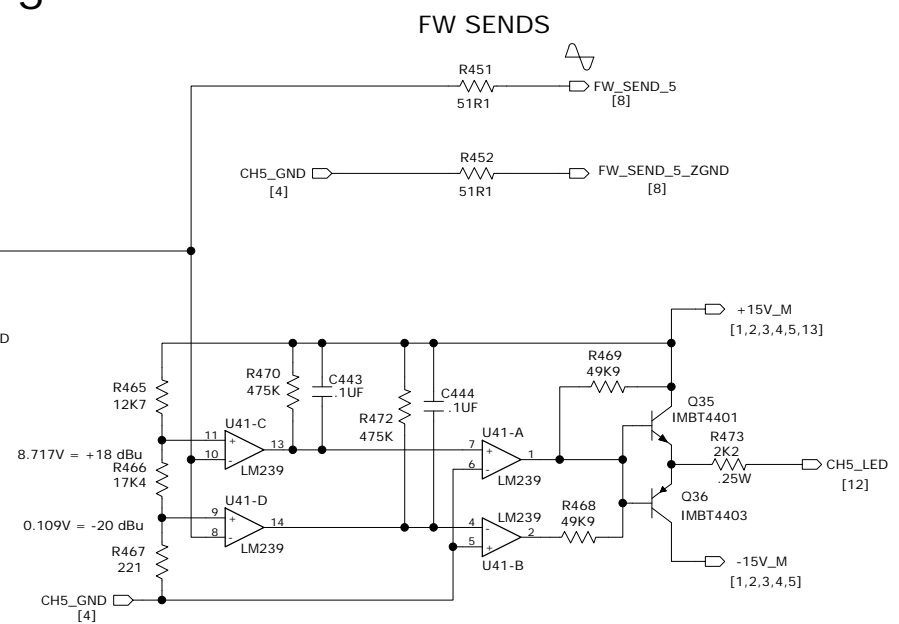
FW SENDS

R451
51R1
FW_SEND_5
[8]

CH5_GND
[4]
R452
51R1
FW_SEND_5_ZGND
[8]

D

+15V_M
[1,2,3,4,5,13]

R465
12K7

R470
475K

C443
.1UF

R472
475K

C444
.1UF

R469
49K9

Q35
IMBT4401

R473
2K2
.25W

CH5_LED
[12]

U41-C
11
10
13
LM239

U41-A
7
6
1
LM239

8.717V = +18 dBu
R466
17K4

U41-D
9
8
14
LM239

0.109V = -20 dBu

R467
221

LM239
4
5
2
U41-B

R468
49K9

Q36
IMBT4403

-15V_M
[1,2,3,4,5]

CH5_GND
[4]